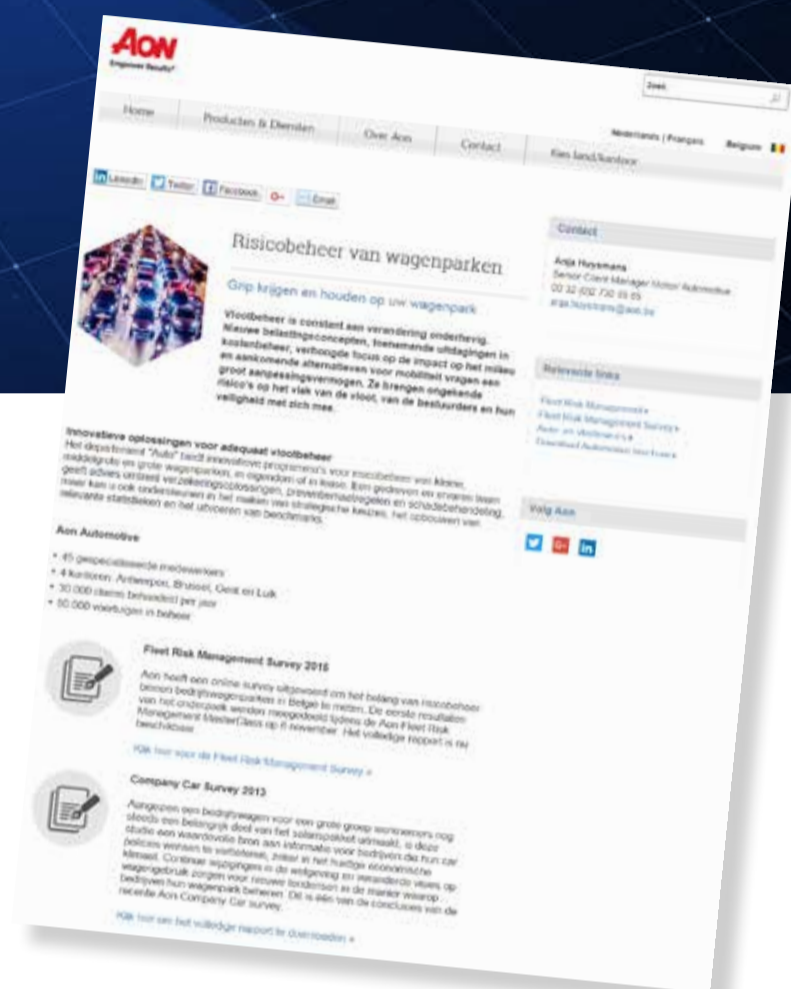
AON
Empower Results®

Zoek

Home | Producten & Diensten | Over Aon | Contact | Kies land/kantoor

Nederlands | Français    Belgium

LinkedIn  Twitter  Facebook  G+  Email

Risicobeheer van wagenparken

Grip krijgen en houden op uw wagenpark

Vlootbeheer is constant aan verandering onderhevig. Nieuwe belastingsconcepten, toenemende uitdagingen in kostenbeheer, verhoogde focus op de impact op het milieu en aankomende alternatieven voor mobiliteit vragen een groot aanpassingsvermogen. Ze brengen ongekende risico's op het vlak van de vloot, van de bestuurders en hun veiligheid met zich mee.

Innovatieve oplossingen voor adequaat vlootbeheer
Het departement "Auto" biedt innovatieve programma's voor risicobeheer van kleine, middelgrote en grote wagenparken, in eigendom of in lease. Ons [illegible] en ervaren team geeft advies omtrent verzekeringsoplossingen, preventiemaatregelen en schadebehandeling. Hier kan u ook ondersteunen in het maken van strategische keuzes, het opbouwen van relevante statistieken en het uitvoeren van benchmarks.

Aon Automotive

• 45 gespecialiseerde medewerkers
• 4 kantoren: Antwerpen, Brussel, Gent en Luik
• 30.000 claims behandeld per jaar
• 50.000 voertuigen in beheer

Fleet Risk Management Survey 2016

Aon heeft een online survey uitgevoerd om het belang van risicobeheer binnen bedrijfswagenparken in België te meten. De eerste resultaten van het onderzoek werden meegedeeld tijdens de Aon Fleet Risk Management MasterClass op 8 november. Het volledige rapport is nu beschikbaar.

Klik hier voor de Fleet Risk Management Survey »

Company Car Survey 2013

Aangezien een bedrijfswagen voor een grote groep werknemers nog steeds een belangrijk deel van het salarispakket uitmaakt, is deze studie een waardevolle bron aan informatie voor bedrijven die hun car policies wensen te vertalen, zeker in het huidige economische klimaat. Continue wijzigingen in de wetgeving en veranderde visies op wagengebruik zorgen voor nieuwe tendensen in de manier waarop bedrijven hun wagenpark beheren. Dit is één van de conclusies van de recente Aon Company Car survey.

Klik hier om het volledige rapport te downloaden »

Contact

Anja Huysmans
Senior Client Manager Motor Automotive
00 32 (0)2 730 95 05
anja.huysmans@aon.be

Relevante links

Fleet Risk Management »
Fleet Risk Management Survey »
Autor en vlootbeheer »
Download Automotive brochure »

Volg Aon